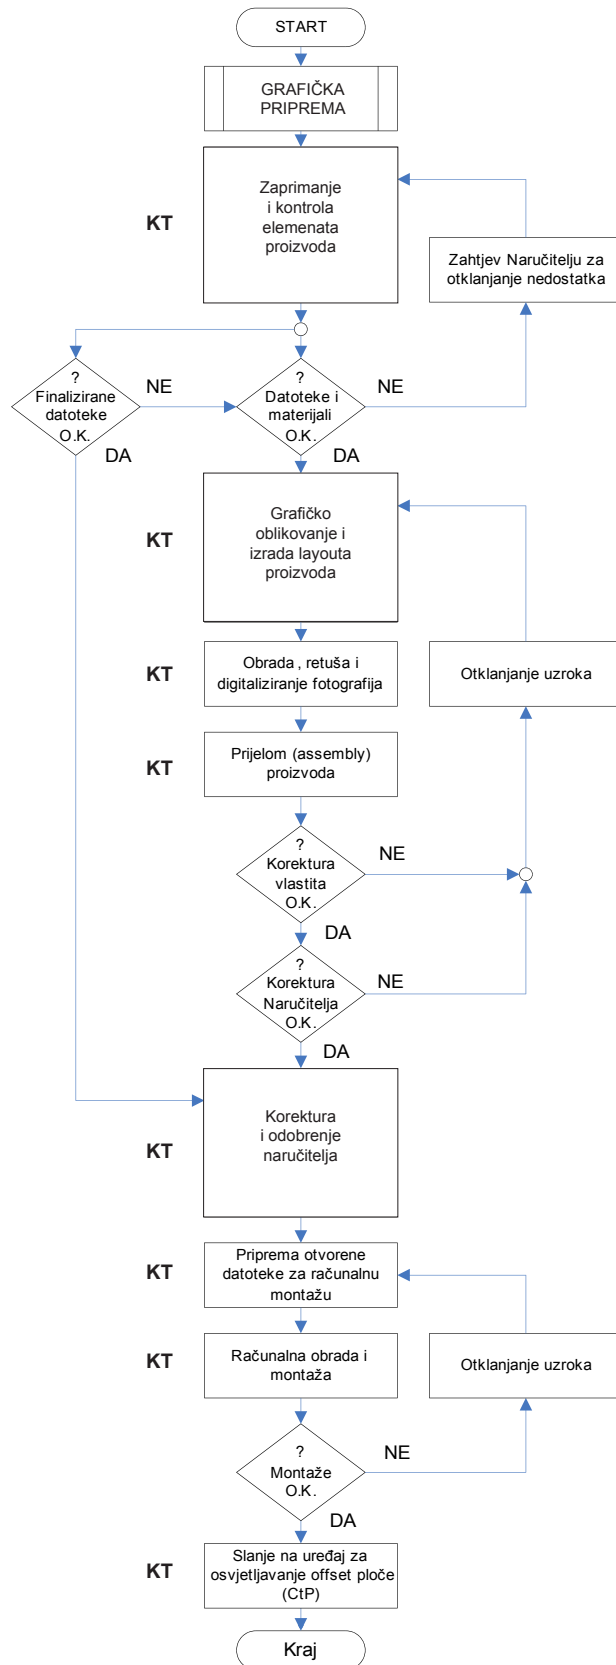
START

GRAFIČKA PRIPREMA

KT

Zaprimanje i kontrola elemenata proizvoda

Zahtjev Naručitelju za otklanjanje nedostatka

? Finalizirane datoteke O.K.

NE

? Datoteke i materijali O.K.

NE

DA

DA

KT

Grafičko oblikovanje i izrada layouta proizvoda

KT

Obrada , retuša i digitaliziranje fotografija

Otklanjanje uzroka

KT

Prijelom (assembly) proizvoda

? Korektura vlastita O.K.

NE

DA

? Korektura Naručitelja O.K.

NE

DA

KT

Korektura i odobrenje naručitelja

KT

Priprema otvorene datoteke za računalnu montažu

KT

Računalna obrada i montaža

Otklanjanje uzroka

? Montaže O.K.

NE

DA

KT

Slanje na uređaj za osvjetljavanje offset ploče (CtP)

Kraj